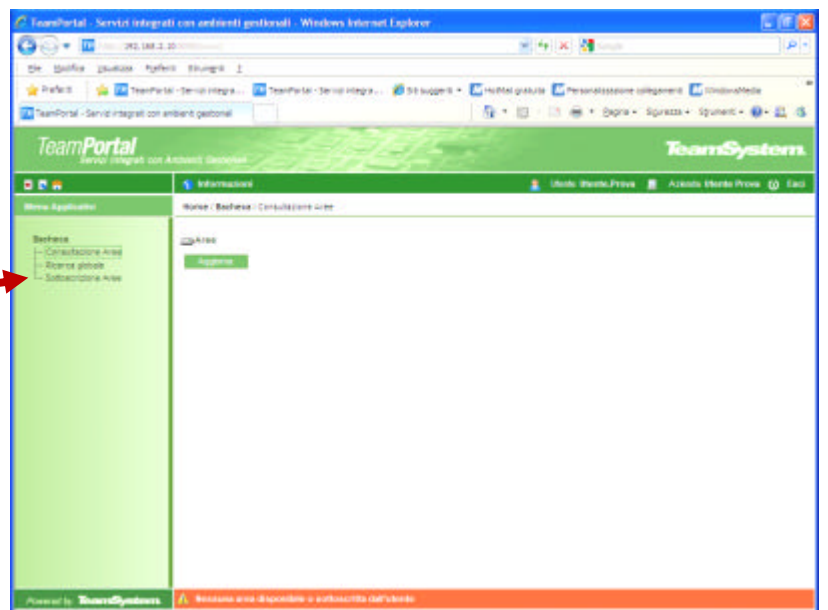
TeamPortal - Servizi integrati con ambienti gestionali - Windows Internet Explorer

http://192.168.2.10/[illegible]

File Modifica Visualizza Preferiti Strumenti ?

Preferiti | TeamPortal - Servizi integra... | TeamPortal - Servizi integra... | Siti suggeriti | Hotmail gratuita | Personalizzazione collegamenti | WindowsMedia

TeamPortal - Servizi integrati con ambienti gestionali

Pagina · Sicurezza · Strumenti ·

TeamPortal
Servizi integrati con Ambienti Gestionali

TeamSystem

Informazioni | Utente Utente Prova | Azienda Utente Prova | Esci

Menu Applicativi

Home / Bacheca / Consultazione Aree

Bacheca
Consultazione Aree
Ricerca globale
Sottoscrizione Aree

Aree
Aggiorna

Powered by TeamSystem

Nessuna area disponibile o sottoscritta dall'utente